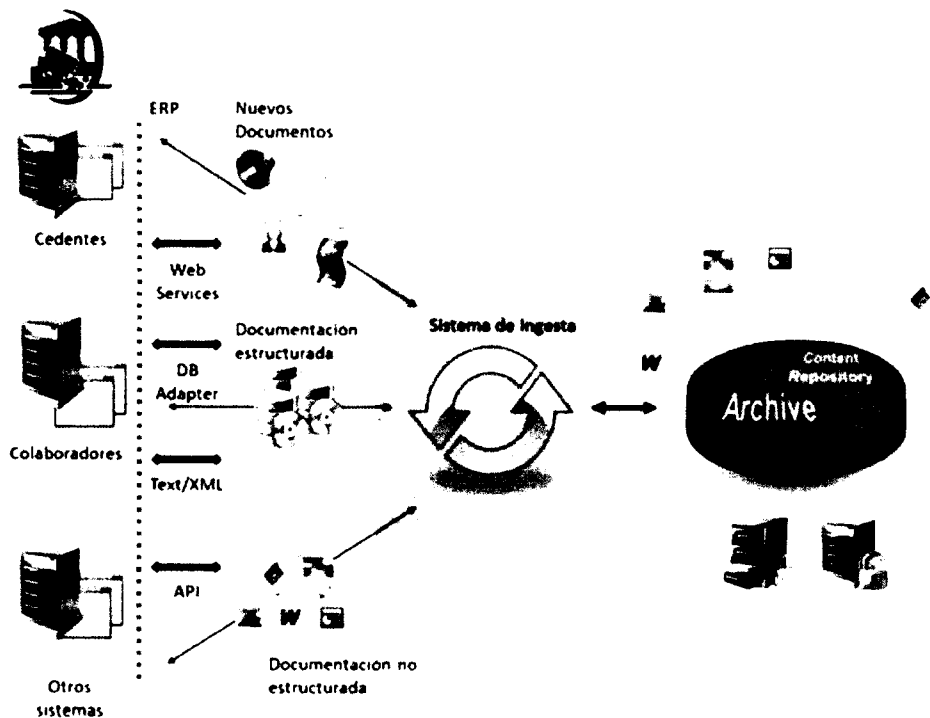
ERP

Nuevos Documentos

Cedentes

Web Services

Documentacion estructurada

DB Adapter

Colaboradores

Text/XML

Otros sistemas

API

Documentacion no estructurada

Sistema de ingesta

W

W

Content Repository

Archive